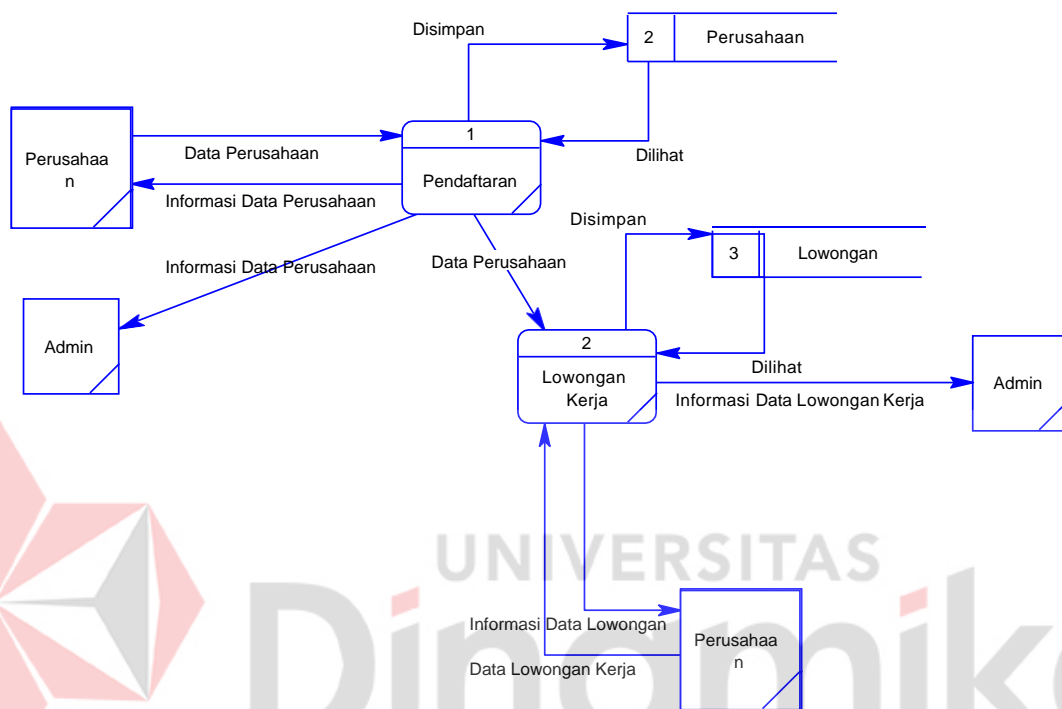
Disimpan

2 Perusahaan

Perusahaa
n

Data Perusahaan

1

Pendaftaran

Dilihat

Informasi Data Perusahaan

Disimpan

3 Lowongan

Informasi Data Perusahaan

Data Perusahaan

Admin

2

Lowongan Kerja

Dilihat

Informasi Data Lowongan Kerja

Admin

UNIVERSITAS

Informasi Data Lowongan

Data Lowongan Kerja

Perusahaa
n

Dinamika